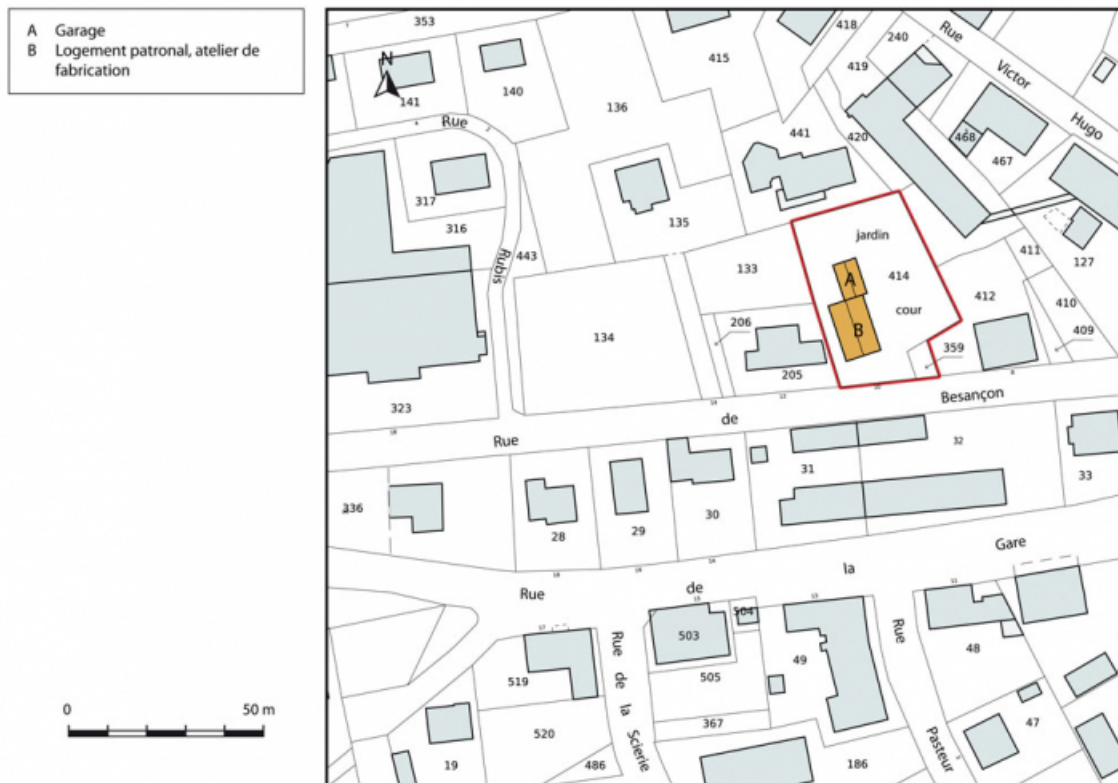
A Garage
B Logement patronal, atelier de fabrication

0 50 m

N

353
418
240
Rue Victor Hugo
415
419
141
140
136
441
420
468
467
Rue
317
135
316
Rubis
443
jardin
133
414
411
127
A
cour
412
410
134
206
B
409
359
205
323
de
Besançon
Rue
32
31
33
336
30
28
29
Gare
Rue
de
la
503
504
Rue
519
Rue de la Scierie
49
48
505
367
520
47
19
486
186
Pasteur